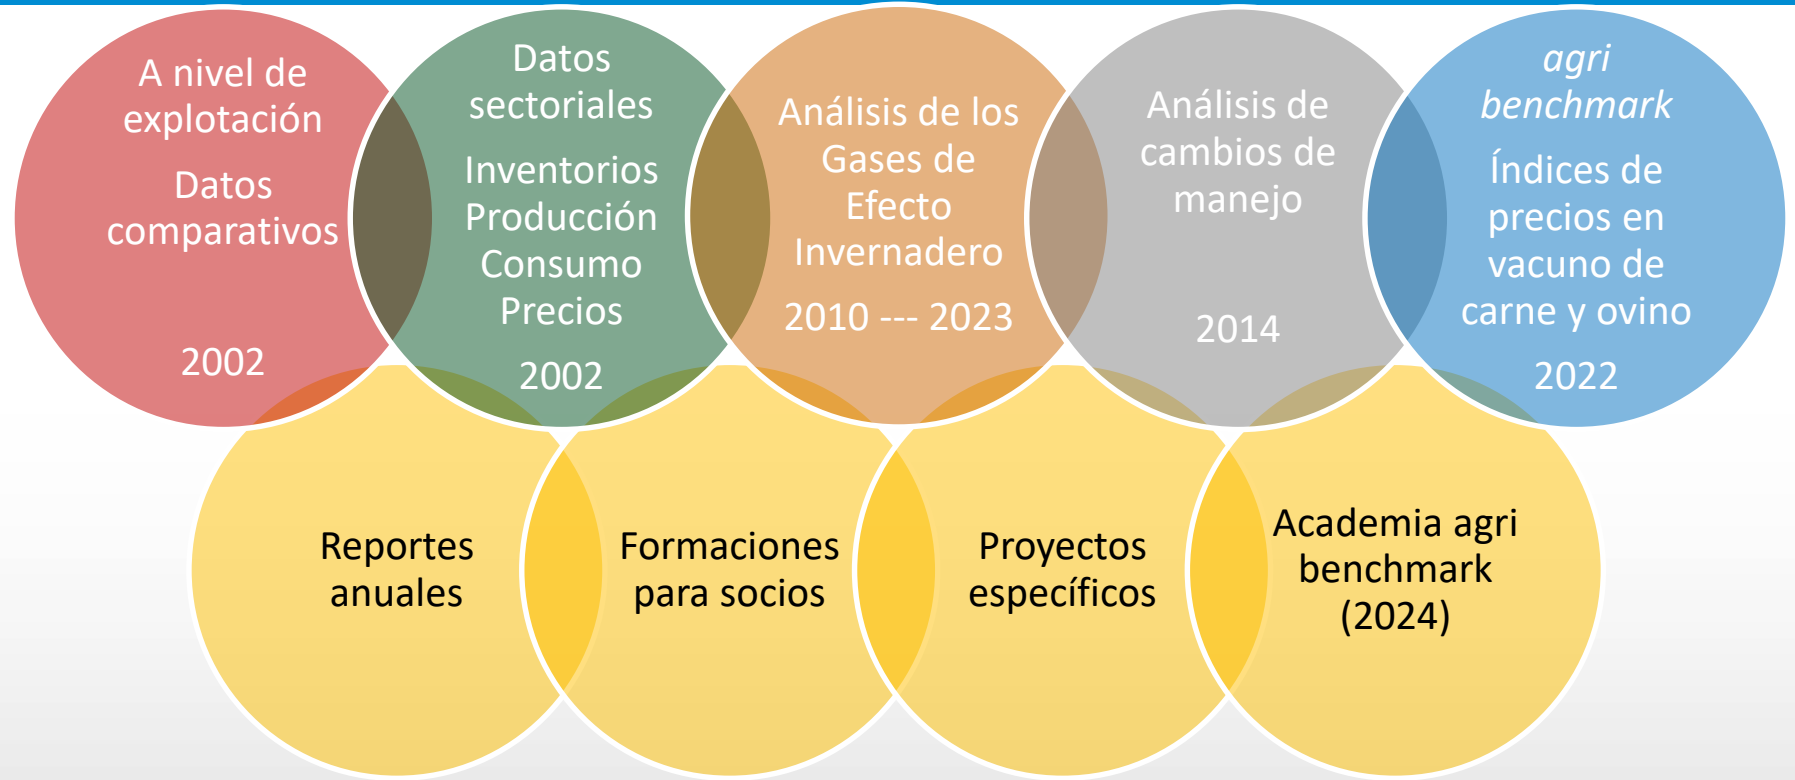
A nivel de explotación

Datos comparativos

2002

Datos sectoriales

Inventorios
Producción
Consumo
Precios

2002

Análisis de los Gases de Efecto Invernadero

2010 --- 2023

Análisis de cambios de manejo

2014

*agri benchmark*

Índices de precios en vacuno de carne y ovino

2022

Reportes anuales

Formaciones para socios

Proyectos específicos

Academia agri benchmark (2024)